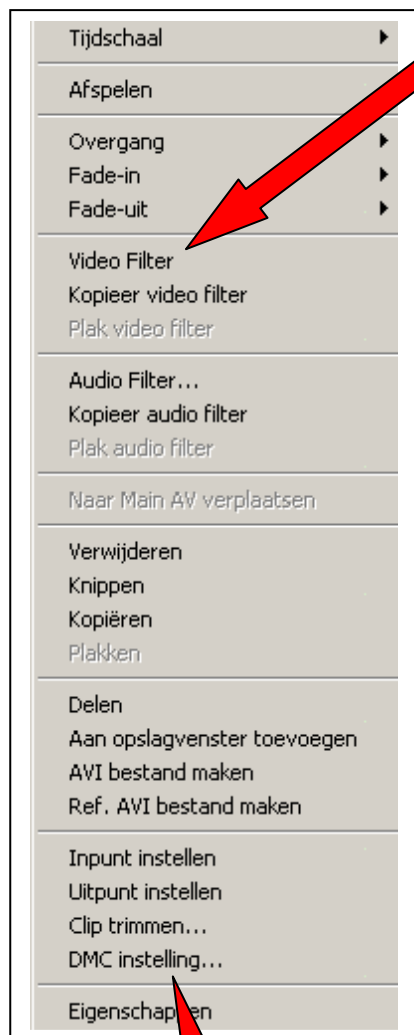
Tijdschaal

Afspelen

Overgang
Fade-in
Fade-uit

Video Filter
Kopieer video filter
Plak video filter

Audio Filter...
Kopieer audio filter
Plak audio filter

Naar Main AV verplaatsen

Verwijderen
Knippen
Kopiëren
Plakken

Delen
Aan opslagvenster toevoegen
AVI bestand maken
Ref. AVI bestand maken

Inpunt instellen
Uitpunt instellen
Clip trimmen...
DMC instelling...

Eigenschappen